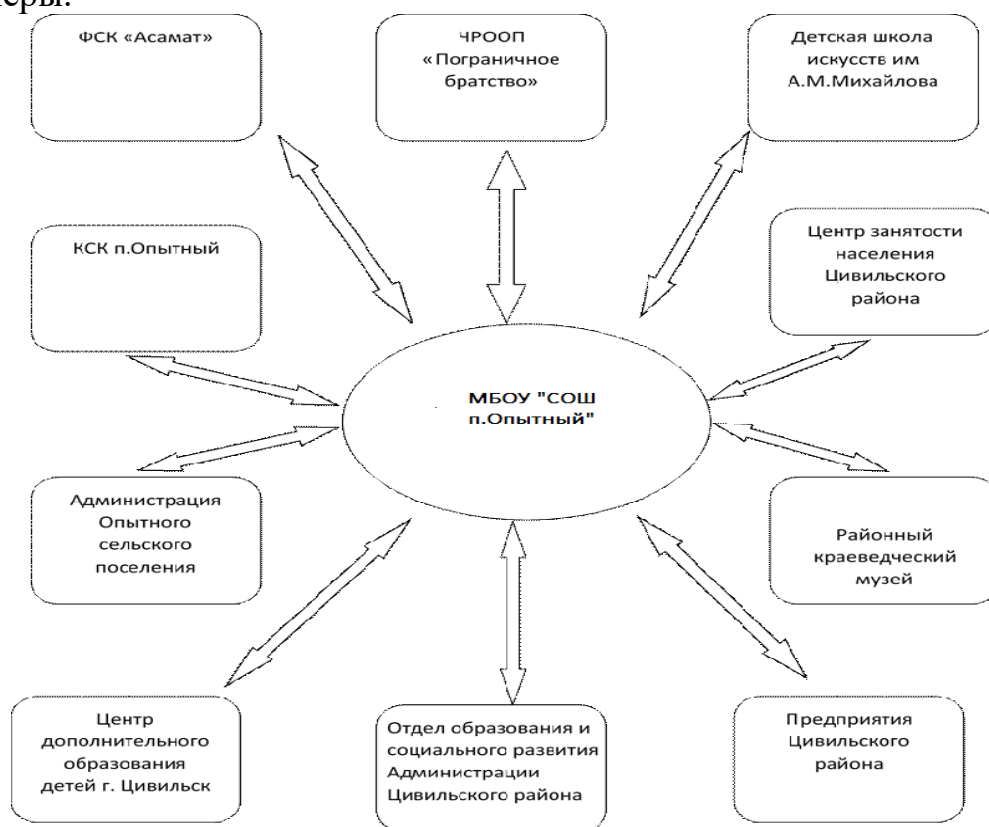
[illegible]еры.

ФСК «Асамат»

ЧРООП «Пограничное братство»

Детская школа искусств им А.М.Михайлова

КСК п.Опытный

Центр занятости населения Цивильского района

МБОУ "СОШ п.Опытный"

Администрация Опытного сельского поселения

Районный краеведческий музей

Центр дополнительного образования детей г. Цивильск

Отдел образования и социального развития Администрации Цивильского района

Предприятия Цивильского района